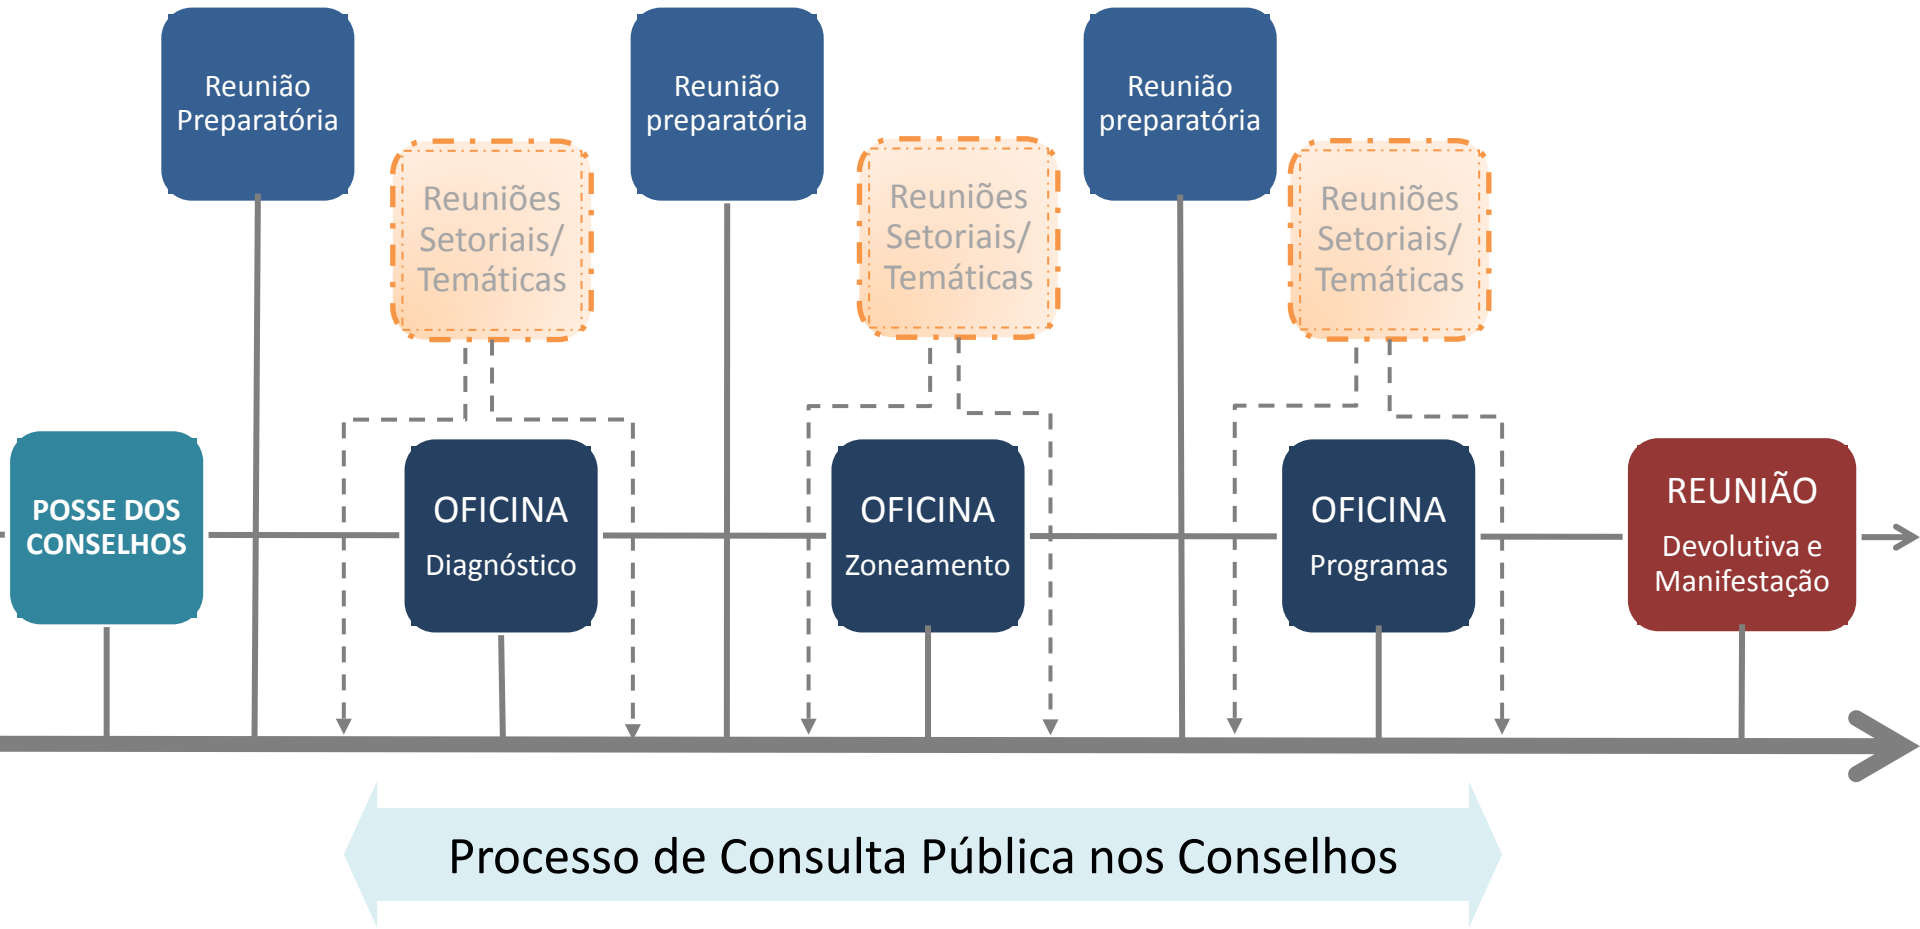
Reunião Preparatória

Reuniões Setoriais/ Temáticas

Reunião preparatória

Reuniões Setoriais/ Temáticas

Reunião preparatória

Reuniões Setoriais/ Temáticas

POSSE DOS CONSELHOS

OFICINA
Diagnóstico

OFICINA
Zoneamento

OFICINA
Programas

REUNIÃO
Devolutiva e Manifestação

Processo de Consulta Pública nos Conselhos